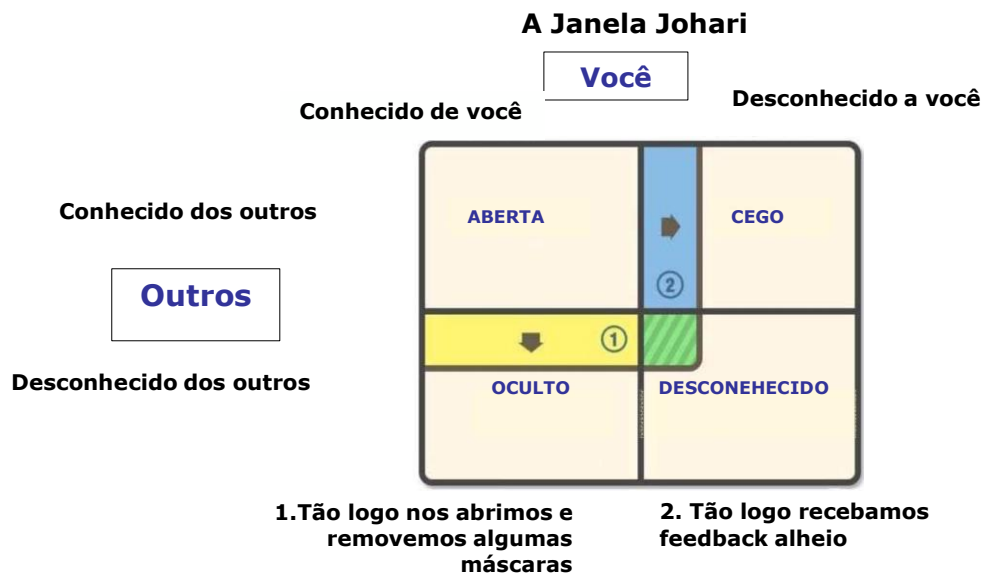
A Janela Johari

Você

Conhecido de você

Desconhecido a você

Conhecido dos outros

Outros

Desconhecido dos outros

ABERTA

CEGO

②

①

OCULTO

DESCONEHECIDO

1.Tão logo nos abrimos e removemos algumas máscaras

2. Tão logo recebamos feedback alheio